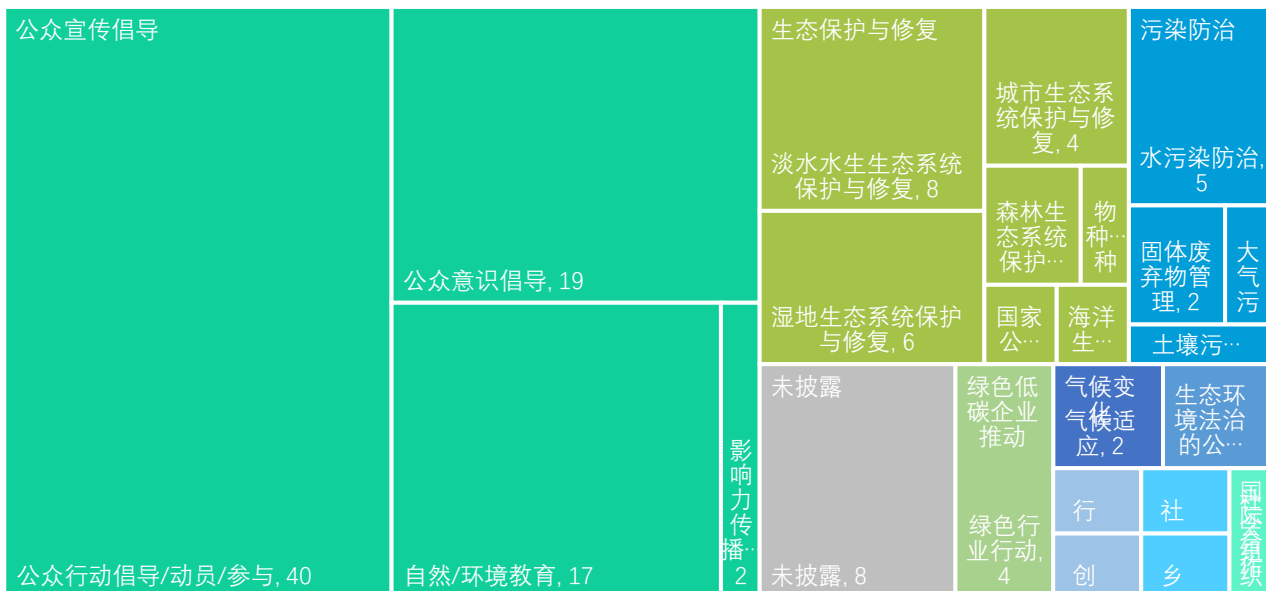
公众宣传倡导

公众行动倡导/动员/参与, 40

公众意识倡导, 19

自然/环境教育, 17

影响力传播… 2

生态保护与修复

淡水水生生态系统保护与修复, 8

湿地生态系统保护与修复, 6

城市生态系统保护与修复, 4

森林生态系统保护…

物种…种

国家公…

海洋生…

污染防治

水污染防治, 5

固体废弃物管理, 2

大气污

土壤污…

未披露

未披露, 8

绿色低碳企业推动

绿色行业行动, 4

气候变化

气候适应, 2

生态环境法治的公…

行

社

创

乡

国际交流合作